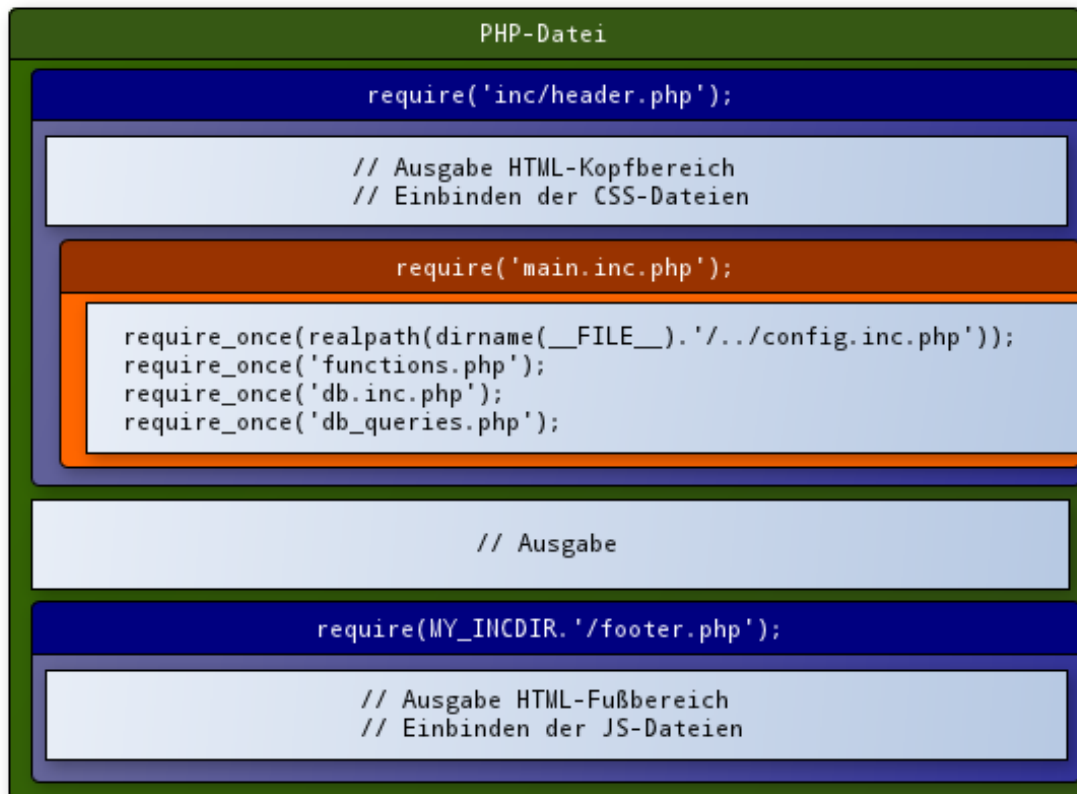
PHP-Datei

require('inc/header.php');

// Ausgabe HTML-Kopfbereich
// Einbinden der CSS-Dateien

require('main.inc.php');

require_once(realpath(dirname(__FILE__).'/../config.inc.php'));
require_once('functions.php');
require_once('db.inc.php');
require_once('db_queries.php');

// Ausgabe

require(MY_INCDIR.'/footer.php');

// Ausgabe HTML-Fußbereich
// Einbinden der JS-Dateien